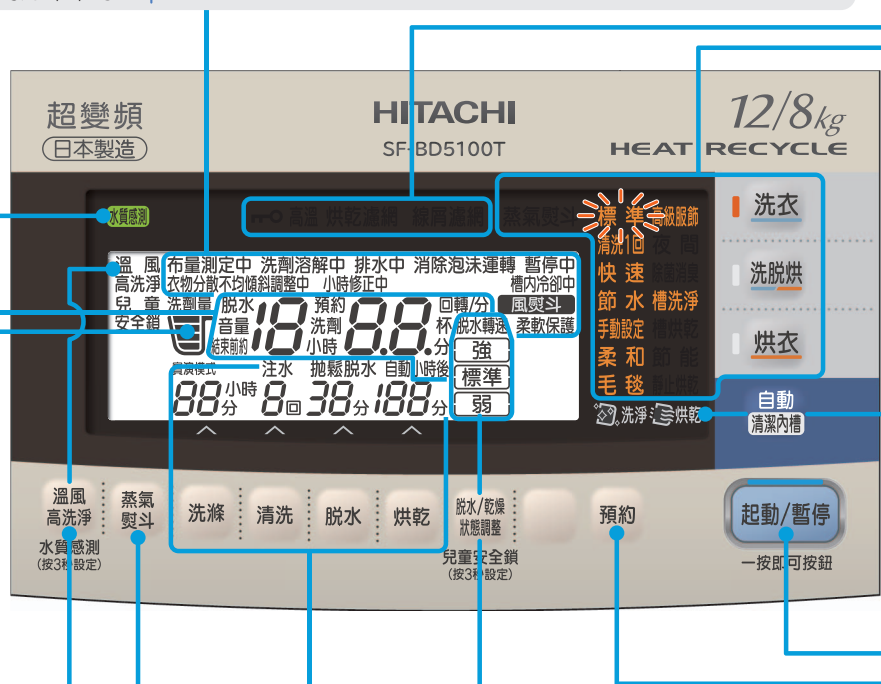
超變頻
日本製造

HITACHI
SF-BD5100T

12/8kg
HEAT RECYCLE

水質感測

高溫 烘乾濾網 線屑濾網 蒸氣熨斗

溫風 布量測定中 洗劑溶解中 排水中 消除泡沫運轉 暫停中
高洗淨 衣物分散不均傾斜調整中 小時修正中 槽內冷卻中
兒童 洗劑量 脫水 預約 回轉/分 風熨斗
安全鎖 音量 洗劑 杯 脫水轉速 柔軟保護
結束前約 18 小時 8.8. 分
強
實際模式 注水 拋鬆脫水 自動 小時後 標準
88分 小時 8回 38分 188分 弱

標準 高級服飾
清洗1回 夜間
快速 棉被清洗
節水 槽洗淨
手動設定 槽烘乾
柔和 節能
毛毯 副烘乾

洗淨 烘乾

洗衣
洗脫烘
烘衣

自動
清潔內槽

溫風
高洗淨
水質感測
(按3秒設定)

蒸氣
熨斗

洗滌

清洗

脫水

烘乾

脫水/乾燥
狀態調整
兒童安全鎖
(按3秒設定)

預約

起動/暫停
一按即可按鈕